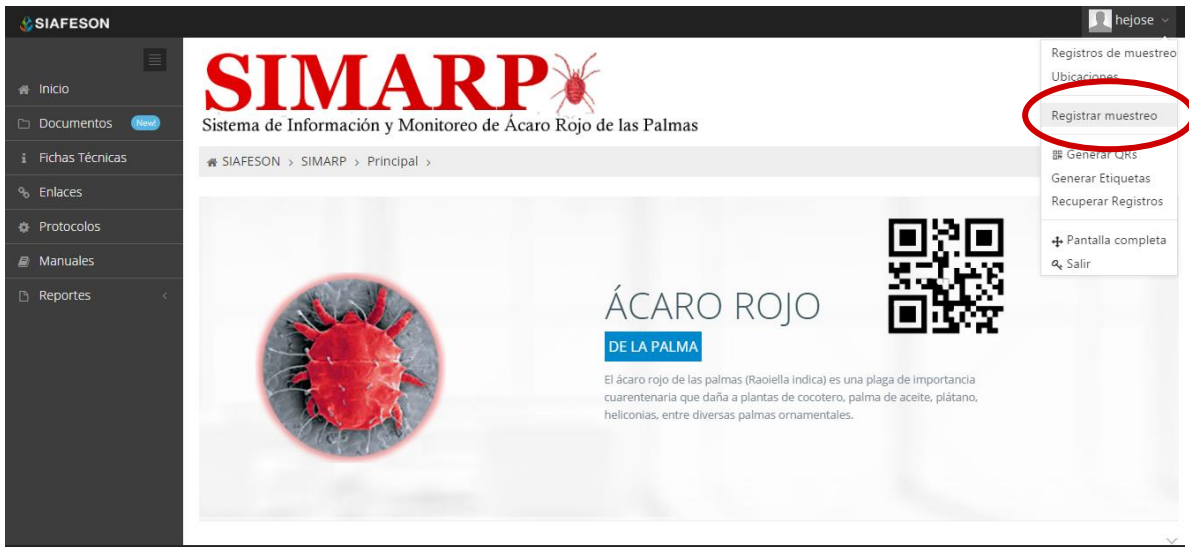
SIAFESON

hejose

Inicio
Documentos New!
Fichas Técnicas
Enlaces
Protocolos
Manuales
Reportes

SIMARP
Sistema de Información y Monitoreo de Ácaro Rojo de las Palmas

SIAFESON > SIMARP > Principal >

Registros de muestreo
Ubicaciones
Registrar muestreo
Generar QRs
Generar Etiquetas
Recuperar Registros
Pantalla completa
Salir

ÁCARO ROJO
DE LA PALMA

El ácaro rojo de las palmas (Raoiella indica) es una plaga de importancia cuarentenaria que daña a plantas de cocotero, palma de aceite, plátano, heliconias, entre diversas palmas ornamentales.